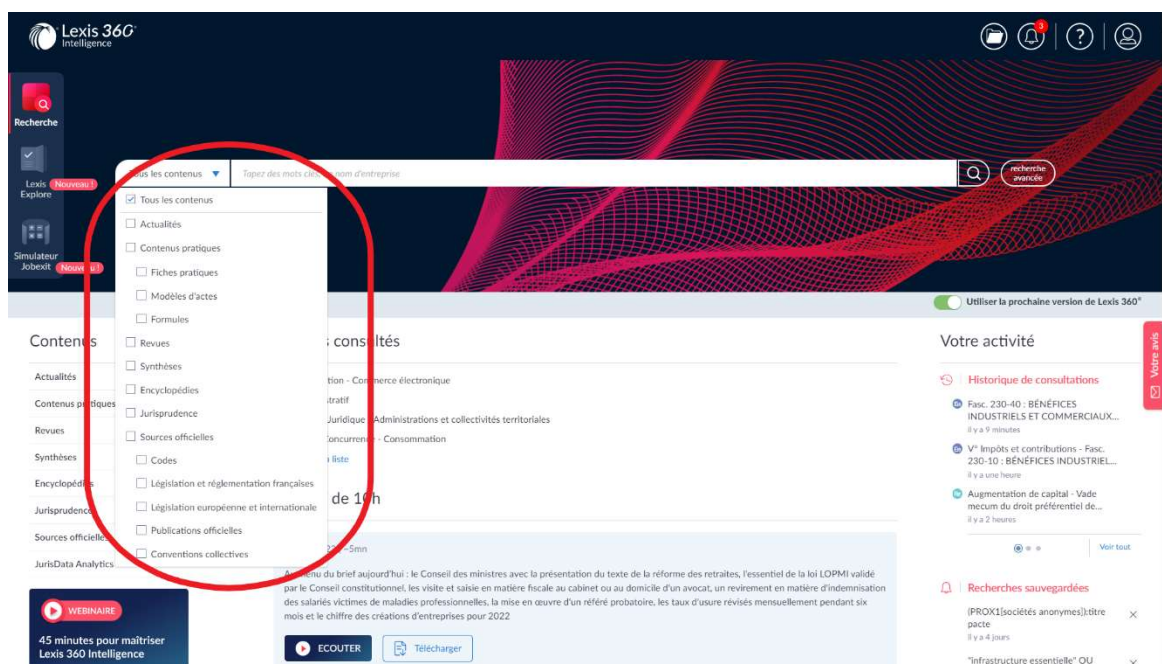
Lexis 360 Intelligence

3

Recherche

Lexis Nouveau ! Explore

Simulateur Jobexit Nouveau !

Tous les contenus ▼ Tapez des mots clés ou nom d'entreprise

recherche avancée

Tous les contenus
Actualités
Contenus pratiques
Fiches pratiques
Modèles d'actes
Formules
Revues
Synthèses
Encyclopédies
Jurisprudence
Sources officielles
Codes
Législation et réglementation françaises
Législation européenne et internationale
Publications officielles
Conventions collectives

Utiliser la prochaine version de Lexis 360®

Contenus
Actualités
Contenus pratiques
Revues
Synthèses
Encyclopédies
Jurisprudence
Sources officielles
JurisData Analytics

WEBINAIRE
45 minutes pour maîtriser Lexis 360 Intelligence

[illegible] consultés
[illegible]tion - Commerce électronique
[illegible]tratif
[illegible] Juridique - Administrations et collectivités territoriales
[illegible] Concurrence - Consommation
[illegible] liste

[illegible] de 10h
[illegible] - 5mn
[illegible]nu du brief aujourd'hui : le Conseil des ministres avec la présentation du texte de la réforme des retraites, l'essentiel de la loi LOPMI validé par le Conseil constitutionnel, les visite et saisie en matière fiscale au cabinet ou au domicile d'un avocat, un revirement en matière d'indemnisation des salariés victimes de maladies professionnelles, la mise en œuvre d'un référé probatoire, les taux d'usure révisés mensuellement pendant six mois et le chiffre des créations d'entreprises pour 2022

ECOUTER
Télécharger

Votre activité

Historique de consultations
Fasc. 230-40 : BÉNÉFICES INDUSTRIELS ET COMMERCIAUX...
il y a 9 minutes
V° Impôts et contributions - Fasc. 230-10 : BÉNÉFICES INDUSTRIEL...
il y a une heure
Augmentation de capital - Vade mecum du droit préférentiel de...
il y a 2 heures
Voir tout

Recherches sauvegardées
(PROX1(sociétés anonymes)):titre pacte
il y a 4 jours
"infrastructure essentielle" OU

Votre avis